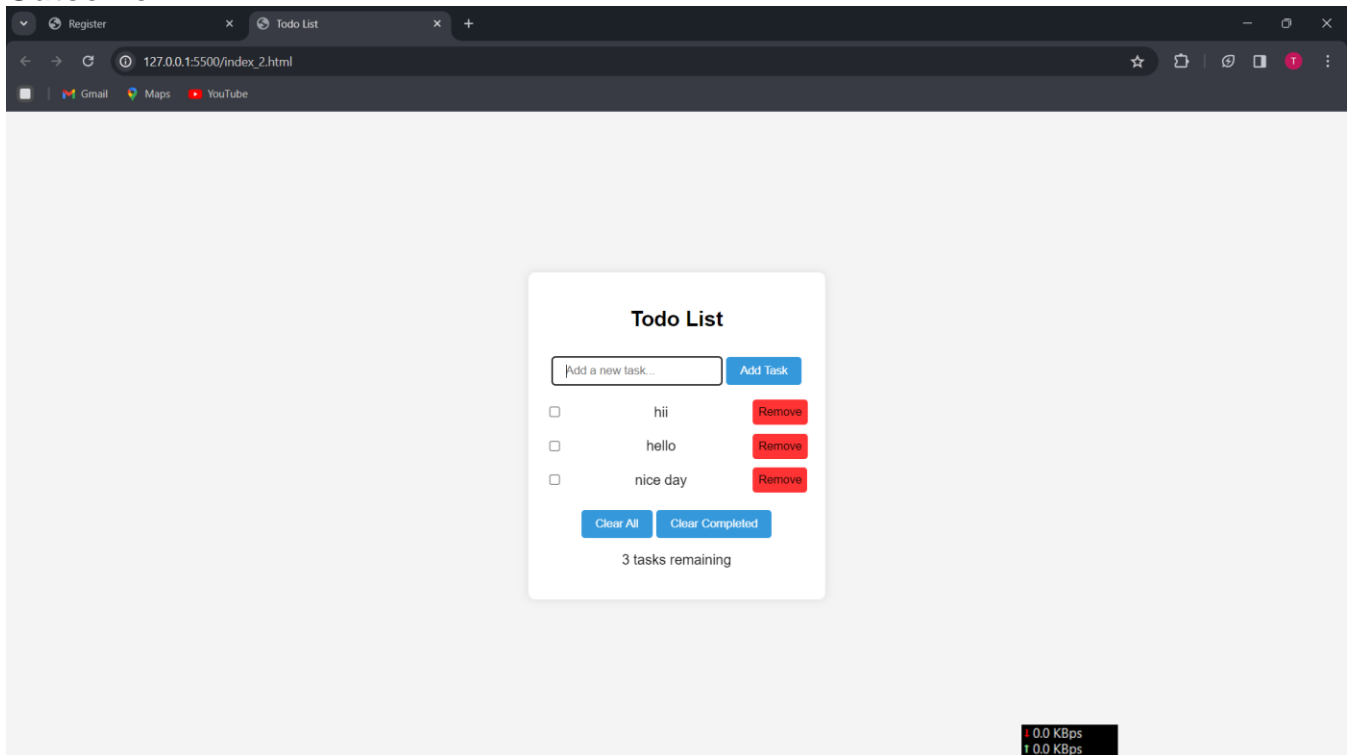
Register
Todo List
127.0.0.1:5500/index_2.html
Gmail Maps YouTube

Todo List

Add a new task... Add Task

hii Remove
hello Remove
nice day Remove

Clear All Clear Completed

3 tasks remaining

0.0 KBps
0.0 KBps